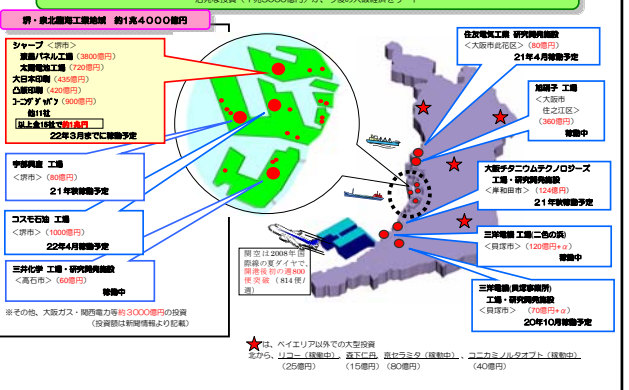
堺・泉北臨海工業地域　約1兆4000億円

シャープ　〈堺市〉
液晶パネル工場（3800億円）
太陽電池工場（720億円）
大日本印刷（435億円）
凸版印刷（420億円）
コーニングジャパン（900億円）
他11社
以上全16社で約1兆円
22年3月までに稼働予定

宇部興産　工場
〈堺市〉（80億円）
21年秋稼働予定

コスモ石油　工場
〈堺市〉（1000億円）
22年4月稼働予定

三井化学　工場・研究開発施設
〈高石市〉（60億円）
稼働中

※その他、大阪ガス・関西電力等約3000億円の投資
（投資額は新聞情報より記載）

住友電気工業　研究開発施設
〈大阪市此花区〉（80億円）
21年4月稼働予定

旭硝子　工場
〈大阪市住之江区〉
（360億円）
稼働中

大阪チタニウムテクノロジーズ
工場・研究開発施設
〈岸和田市〉（124億円）
21年秋稼働予定

三洋電機　工場（二色の浜）
〈貝塚市〉（120億円＋α）
稼働中

三洋電機（貝塚事業所）
工場・研究開発施設
〈貝塚市〉（70億円＋α）
20年10月稼働予定

関空は2008年冬期スケジュールで、関西発着の週800便突破（814便／週）

★は、ベイエリア以外での大型投資
北から、リコー（稼働中）（25億円）、森下仁丹（15億円）、京セラミタ（稼働中）（80億円）、コニカミノルタオプト（稼働中）（40億円）